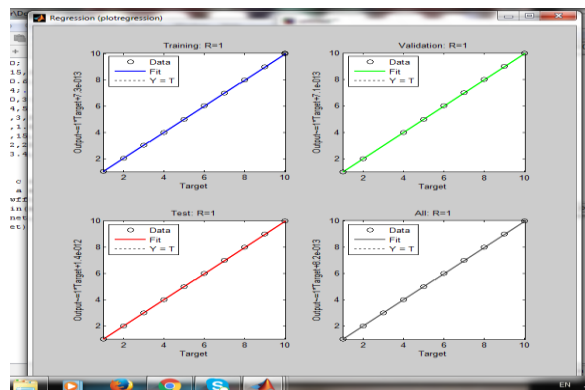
Regression (plotregression)

Training: R=1

Data
Fit
Y = T

Output ~=1*Target+7.3e-013

Target

Validation: R=1

Data
Fit
Y = T

Output ~=1*Target+7.1e-013

Target

Test: R=1

Data
Fit
Y = T

Output ~=1*Target+1.4e-012

Target

All: R=1

Data
Fit
Y = T

Output ~=1*Target+8.2e-013

Target

2 4 6 8 10

EN